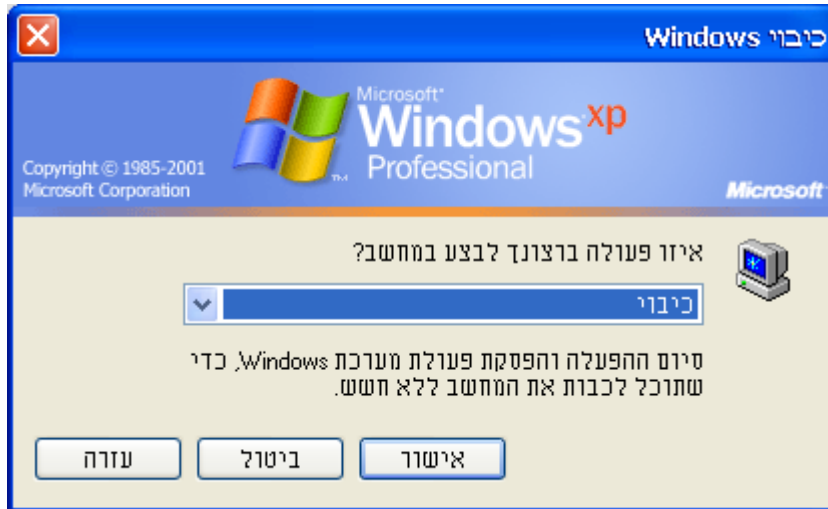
כיבוי Windows

Microsoft® Windows xp Professional

Copyright © 1985-2001 Microsoft Corporation

Microsoft

איזו פעולה ברצונך לבצע במחשב?

כיבוי

סיום ההפעלה והפסקת פעולת מערכת Windows, כדי שתוכל לכבות את המחשב ללא חשש.

אישור

ביטול

עזרה